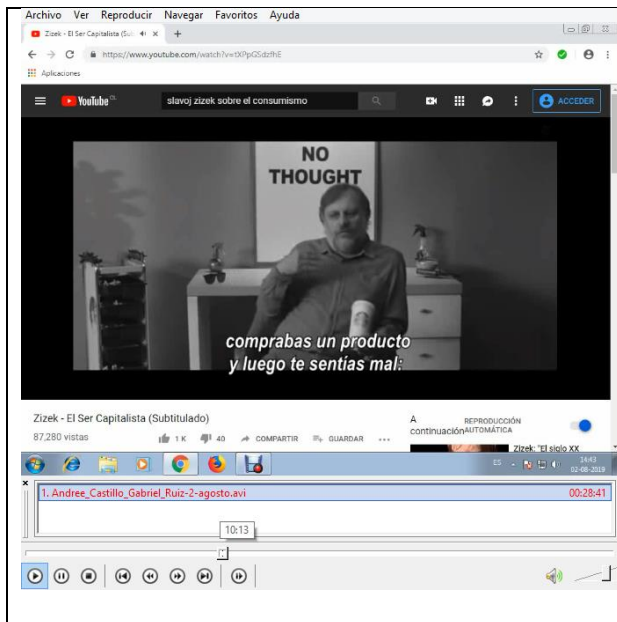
Archivo Ver Reproducir Navegar Favoritos Ayuda

Zizek - El Ser Capitalista (Sub ×

https://www.youtube.com/watch?v=tXPpGSdzfhE

Aplicaciones

YouTube

slavoj zizek sobre el consumismo

ACCEDER

NO THOUGHT

comprabas un producto
y luego te sentías mal:

Zizek - El Ser Capitalista (Subtitulado)

87.280 vistas

1 K 40 COMPARTIR GUARDAR ...

A continuación REPRODUCCIÓN AUTOMÁTICA

Zizek: "El siglo XX

ES 14:43 02-08-2019

1. Andree_Castillo_Gabriel_Ruiz-2-agosto.avi 00:28:41

10:13